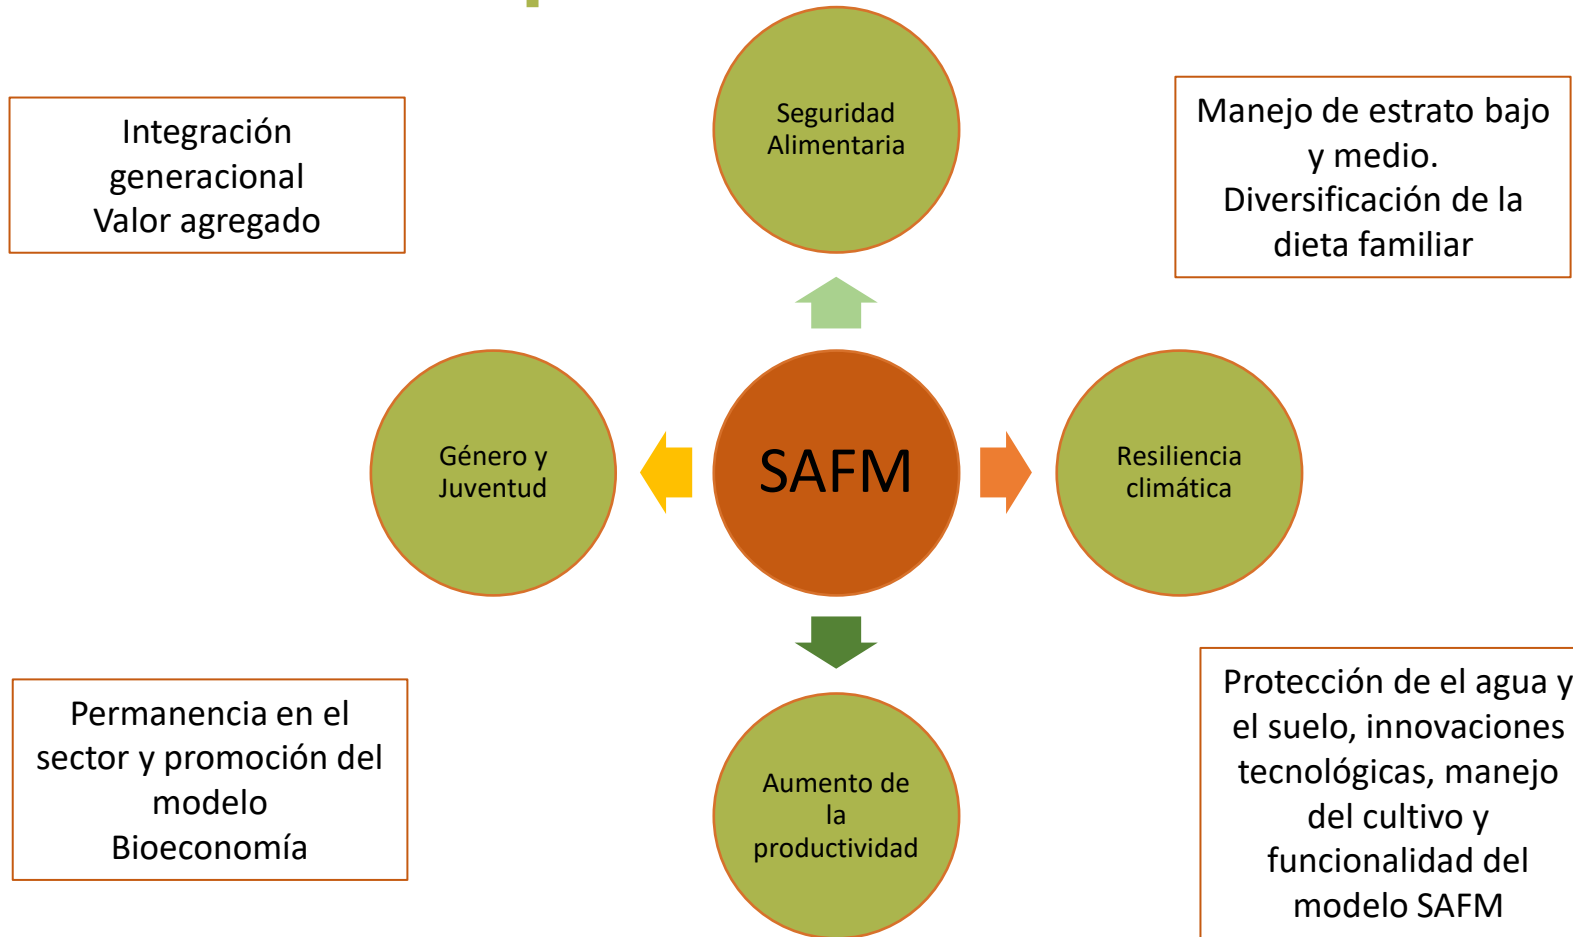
Integración generacional
Valor agregado

Seguridad Alimentaria

Manejo de estrato bajo y medio.
Diversificación de la dieta familiar

Género y Juventud

SAFM

Resiliencia climática

Permanencia en el sector y promoción del modelo
Bioeconomía

Aumento de la productividad

Protección de el agua y el suelo, innovaciones tecnológicas, manejo del cultivo y funcionalidad del modelo SAFM